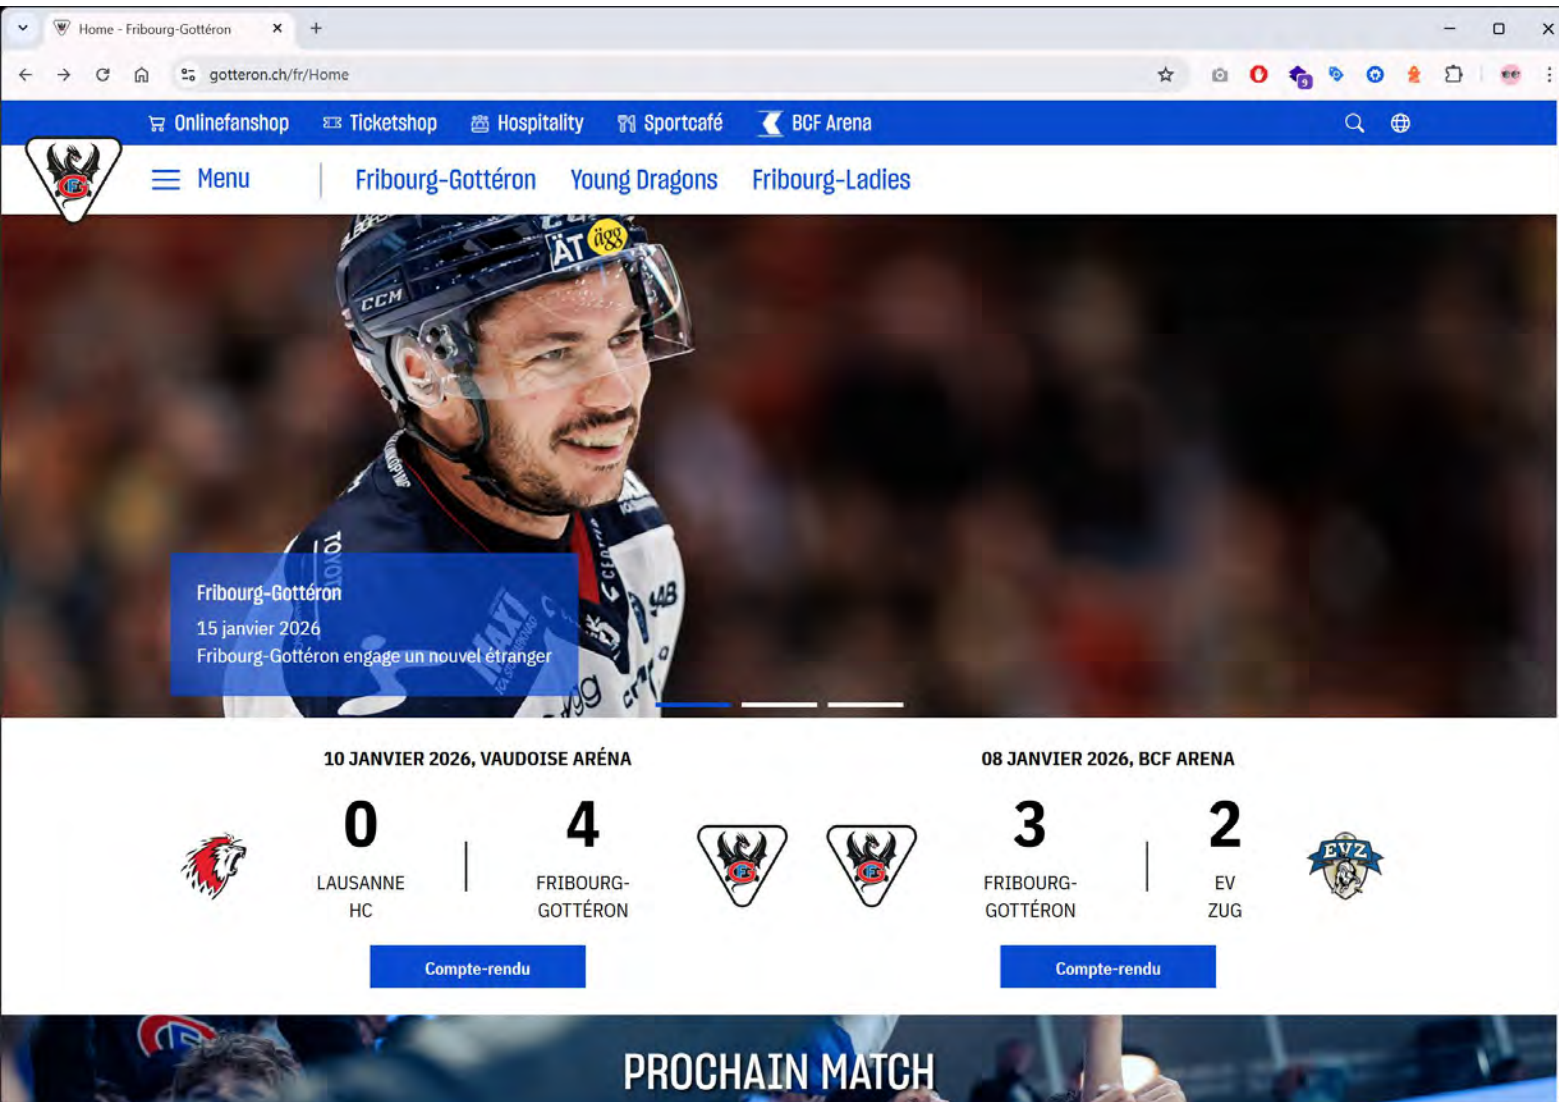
Home - Fribourg-Gottéron

gotteron.ch/fr/Home

Onlinefanshop Ticketshop Hospitality Sportcafé BCF Arena

Menu

Fribourg-Gottéron Young Dragons Fribourg-Ladies

Fribourg-Gottéron
15 janvier 2026
Fribourg-Gottéron engage un nouvel étranger

10 JANVIER 2026, VAUDOISE ARÉNA

0
LAUSANNE HC

4
FRIBOURG-GOTTÉRON

Compte-rendu

08 JANVIER 2026, BCF ARENA

3
FRIBOURG-GOTTÉRON

2
EV ZUG

Compte-rendu

PROCHAIN MATCH